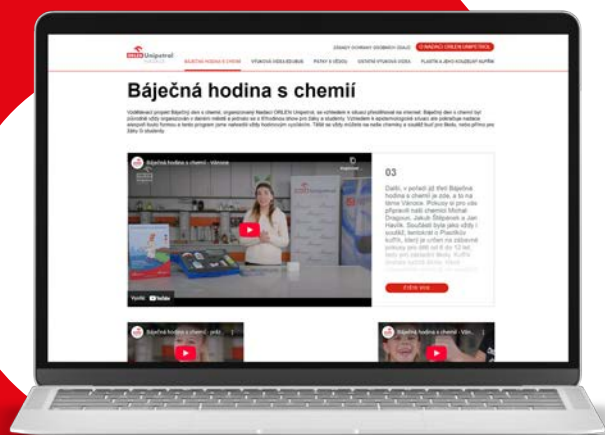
ORLEN Unipetrol

ZÁSADY OCHRANY OSOBNÍCH ÚDAJŮ | O NADACI ORLEN UNIPETROL

BÁJEČNÁ HODINA S CHEMIÍ | VÝUKOVÁ VIDEA ZDARMA | POKUSY S VĚDOU | ÚSTECKÉ VÝUKOVÉ VIDEA | PLASTÍK A JEHO KOUZELNÝ KUFŘÍK

Báječná hodina s chemií

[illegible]

Báječná hodina s chemií - Vánoce

Sdílet

03

Další, v pořadí již třetí Báječná hodina s chemií je zde, a to na téma Vánoce. Pokusy si pro vás připravili naši chemici Michal Dragoun, Jakub Štěpánek a Jan Havlík. Součástí byla jako vždy i soutěž, tentokrát o Plastíkův kufřík, který je určen na zábavné pokusy pro děti od 8 do 12 let. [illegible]

Sledovat na YouTube

ČÍST VÍC

Báječná hodina s chemií - pokus...

Báječná hodina s chemií - Vánoce...